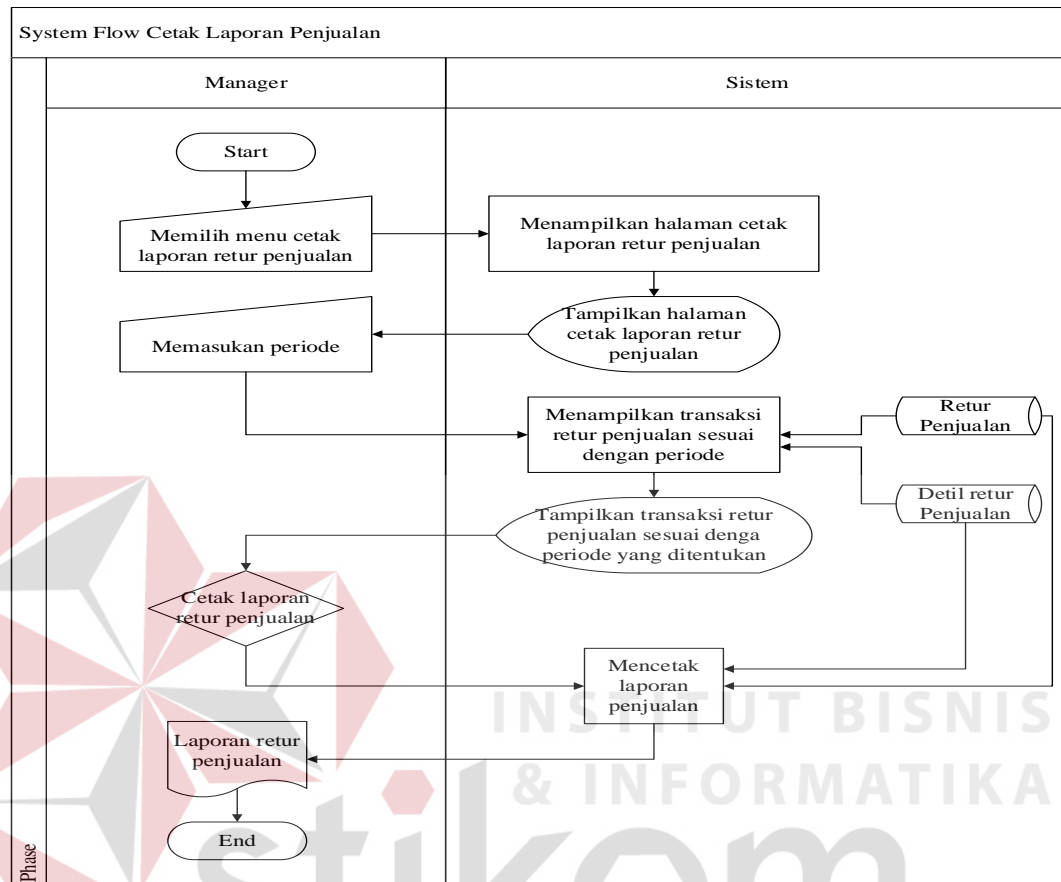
System Flow Cetak Laporan Penjualan

Manager

Sistem

Start

Memilih menu cetak laporan retur penjualan

Menampilkan halaman cetak laporan retur penjualan

Tampilkan halaman cetak laporan retur penjualan

Memasukan periode

Menampilkan transaksi retur penjualan sesuai dengan periode

Retur Penjualan

Detil retur Penjualan

Tampilkan transaksi retur penjualan sesuai denga periode yang ditentukan

Cetak laporan retur penjualan

Mencetak laporan penjualan

Laporan retur penjualan

End

Phase

INSTITUT BISNIS & INFORMATIKA

stikom